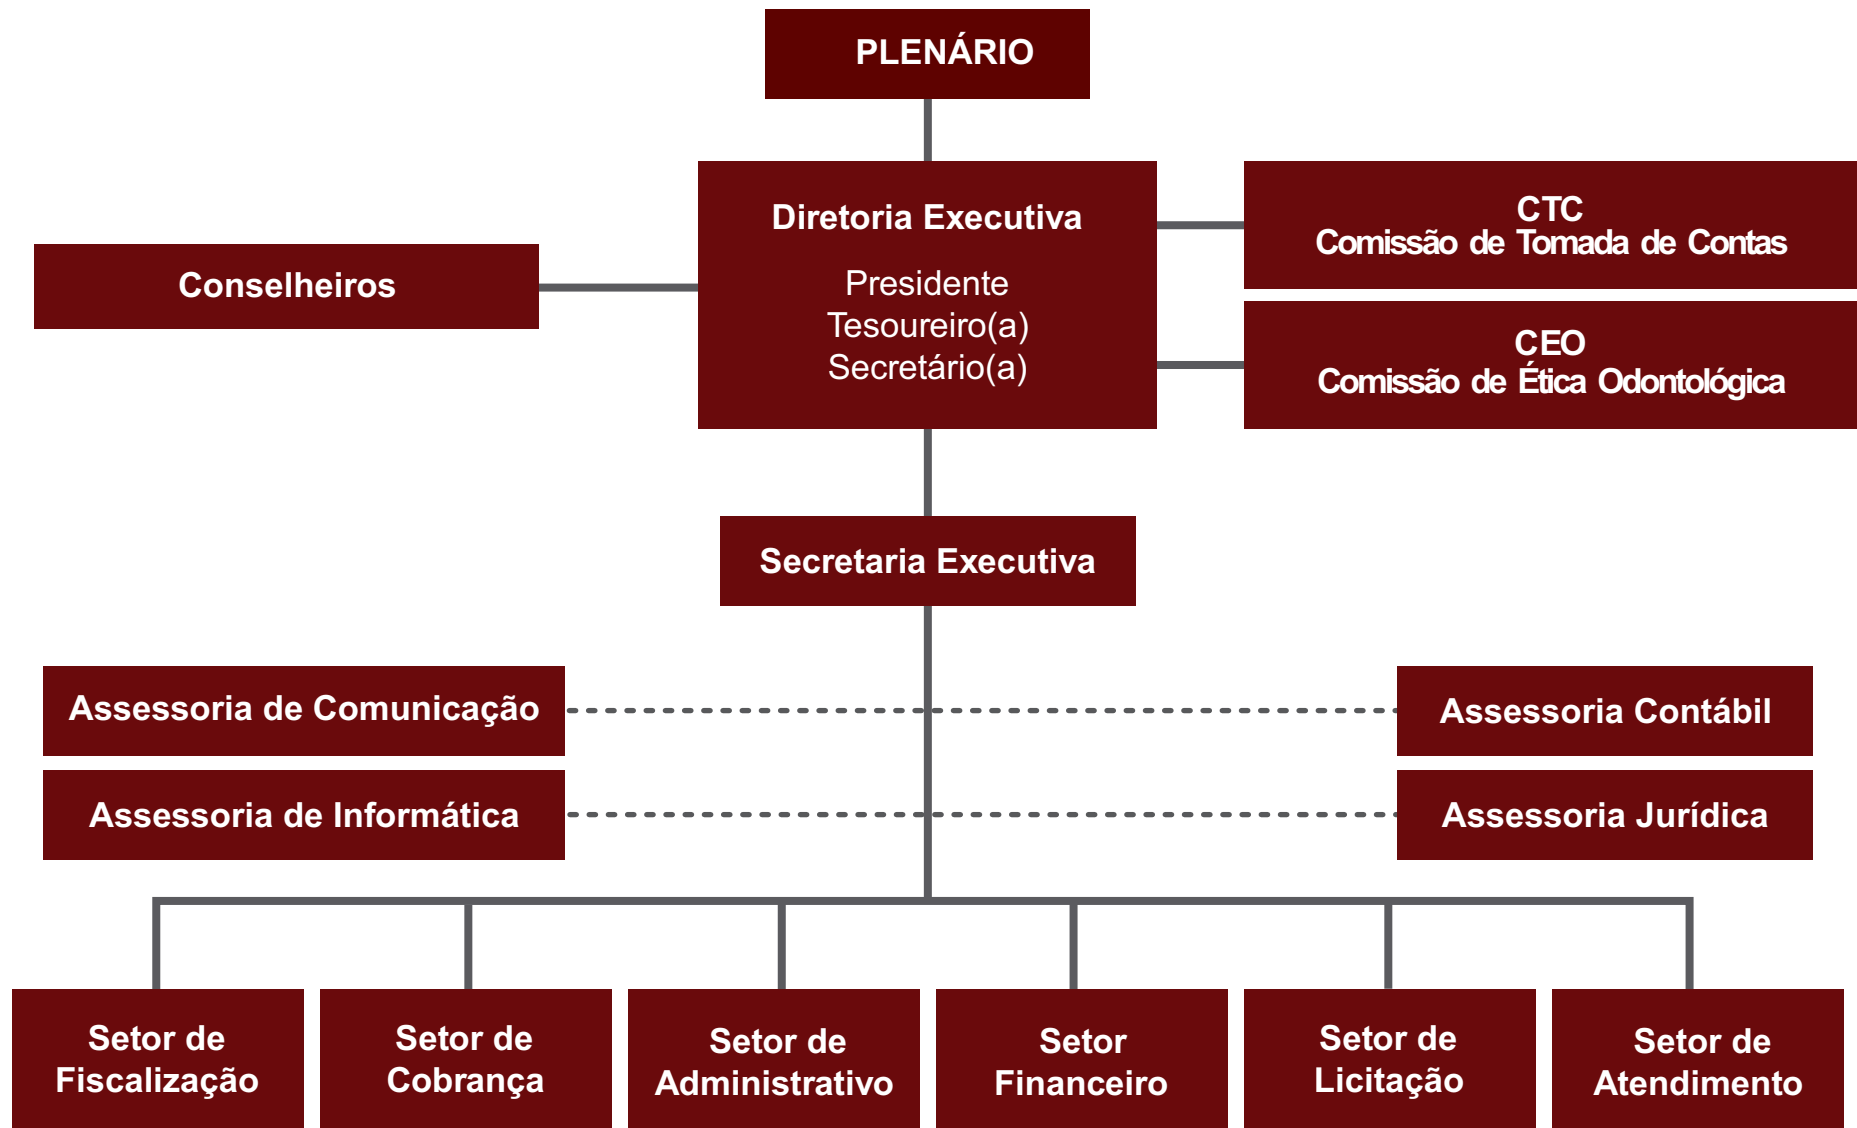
PLENÁRIO

Diretoria Executiva

Presidente
Tesoureiro(a)
Secretário(a)

Conselheiros

CTC
Comissão de Tomada de Contas

CEO
Comissão de Ética Odontológica

Secretaria Executiva

Assessoria de Comunicação

Assessoria Contábil

Assessoria de Informática

Assessoria Jurídica

Setor de Fiscalização

Setor de Cobrança

Setor de Administrativo

Setor Financeiro

Setor de Licitação

Setor de Atendimento